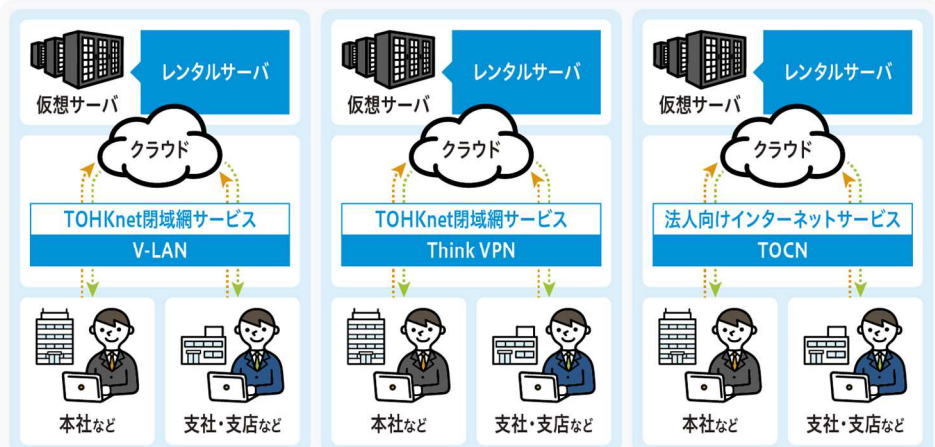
レンタルサーバ
仮想サーバ
クラウド
TOHKnet閉域網サービス
V-LAN
本社など
支社・支店など

レンタルサーバ
仮想サーバ
クラウド
TOHKnet閉域網サービス
Think VPN
本社など
支社・支店など

レンタルサーバ
仮想サーバ
クラウド
法人向けインターネットサービス
TOCN
本社など
支社・支店など